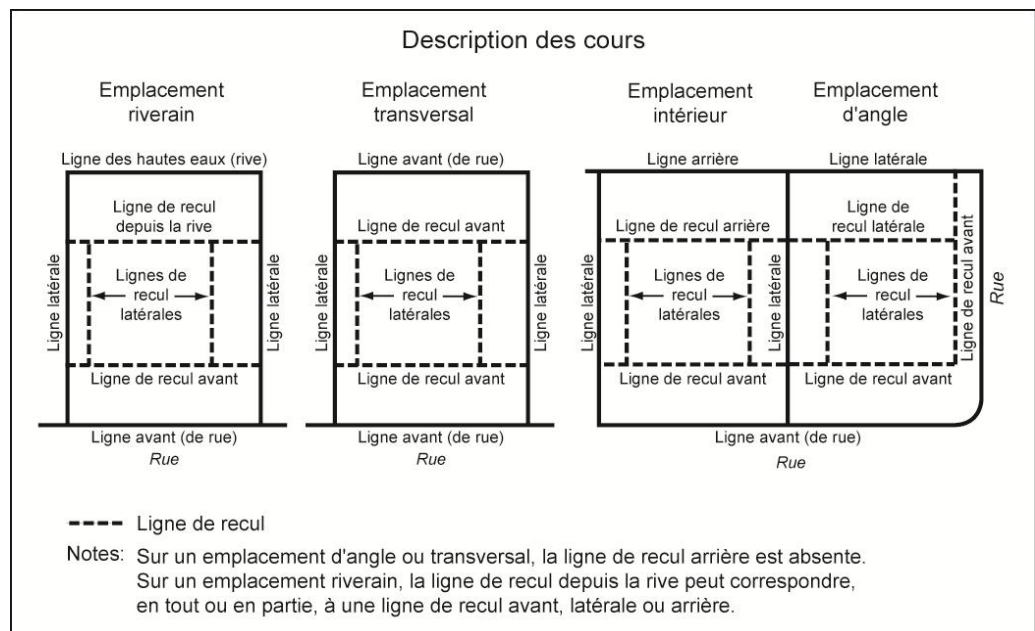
Description des cours

Emplacement riverain

Ligne des hautes eaux (rive)

Ligne de recul depuis la rive

Ligne latérale

Lignes de recul latérales

Ligne latérale

Ligne de recul avant

Ligne avant (de rue)

Rue

Emplacement transversal

Ligne avant (de rue)

Ligne de recul avant

Ligne latérale

Lignes de recul latérales

Ligne latérale

Ligne de recul avant

Ligne avant (de rue)

Rue

Emplacement intérieur

Ligne arrière

Ligne de recul arrière

Ligne latérale

Lignes de recul latérales

Ligne latérale

Ligne de recul avant

Emplacement d'angle

Ligne latérale

Ligne de recul latérale

Lignes de recul latérales

Ligne de recul avant

Ligne de recul avant

Rue

Ligne avant (de rue)

Rue

Ligne de recul

Notes: Sur un emplacement d'angle ou transversal, la ligne de recul arrière est absente. Sur un emplacement riverain, la ligne de recul depuis la rive peut correspondre, en tout ou en partie, à une ligne de recul avant, latérale ou arrière.